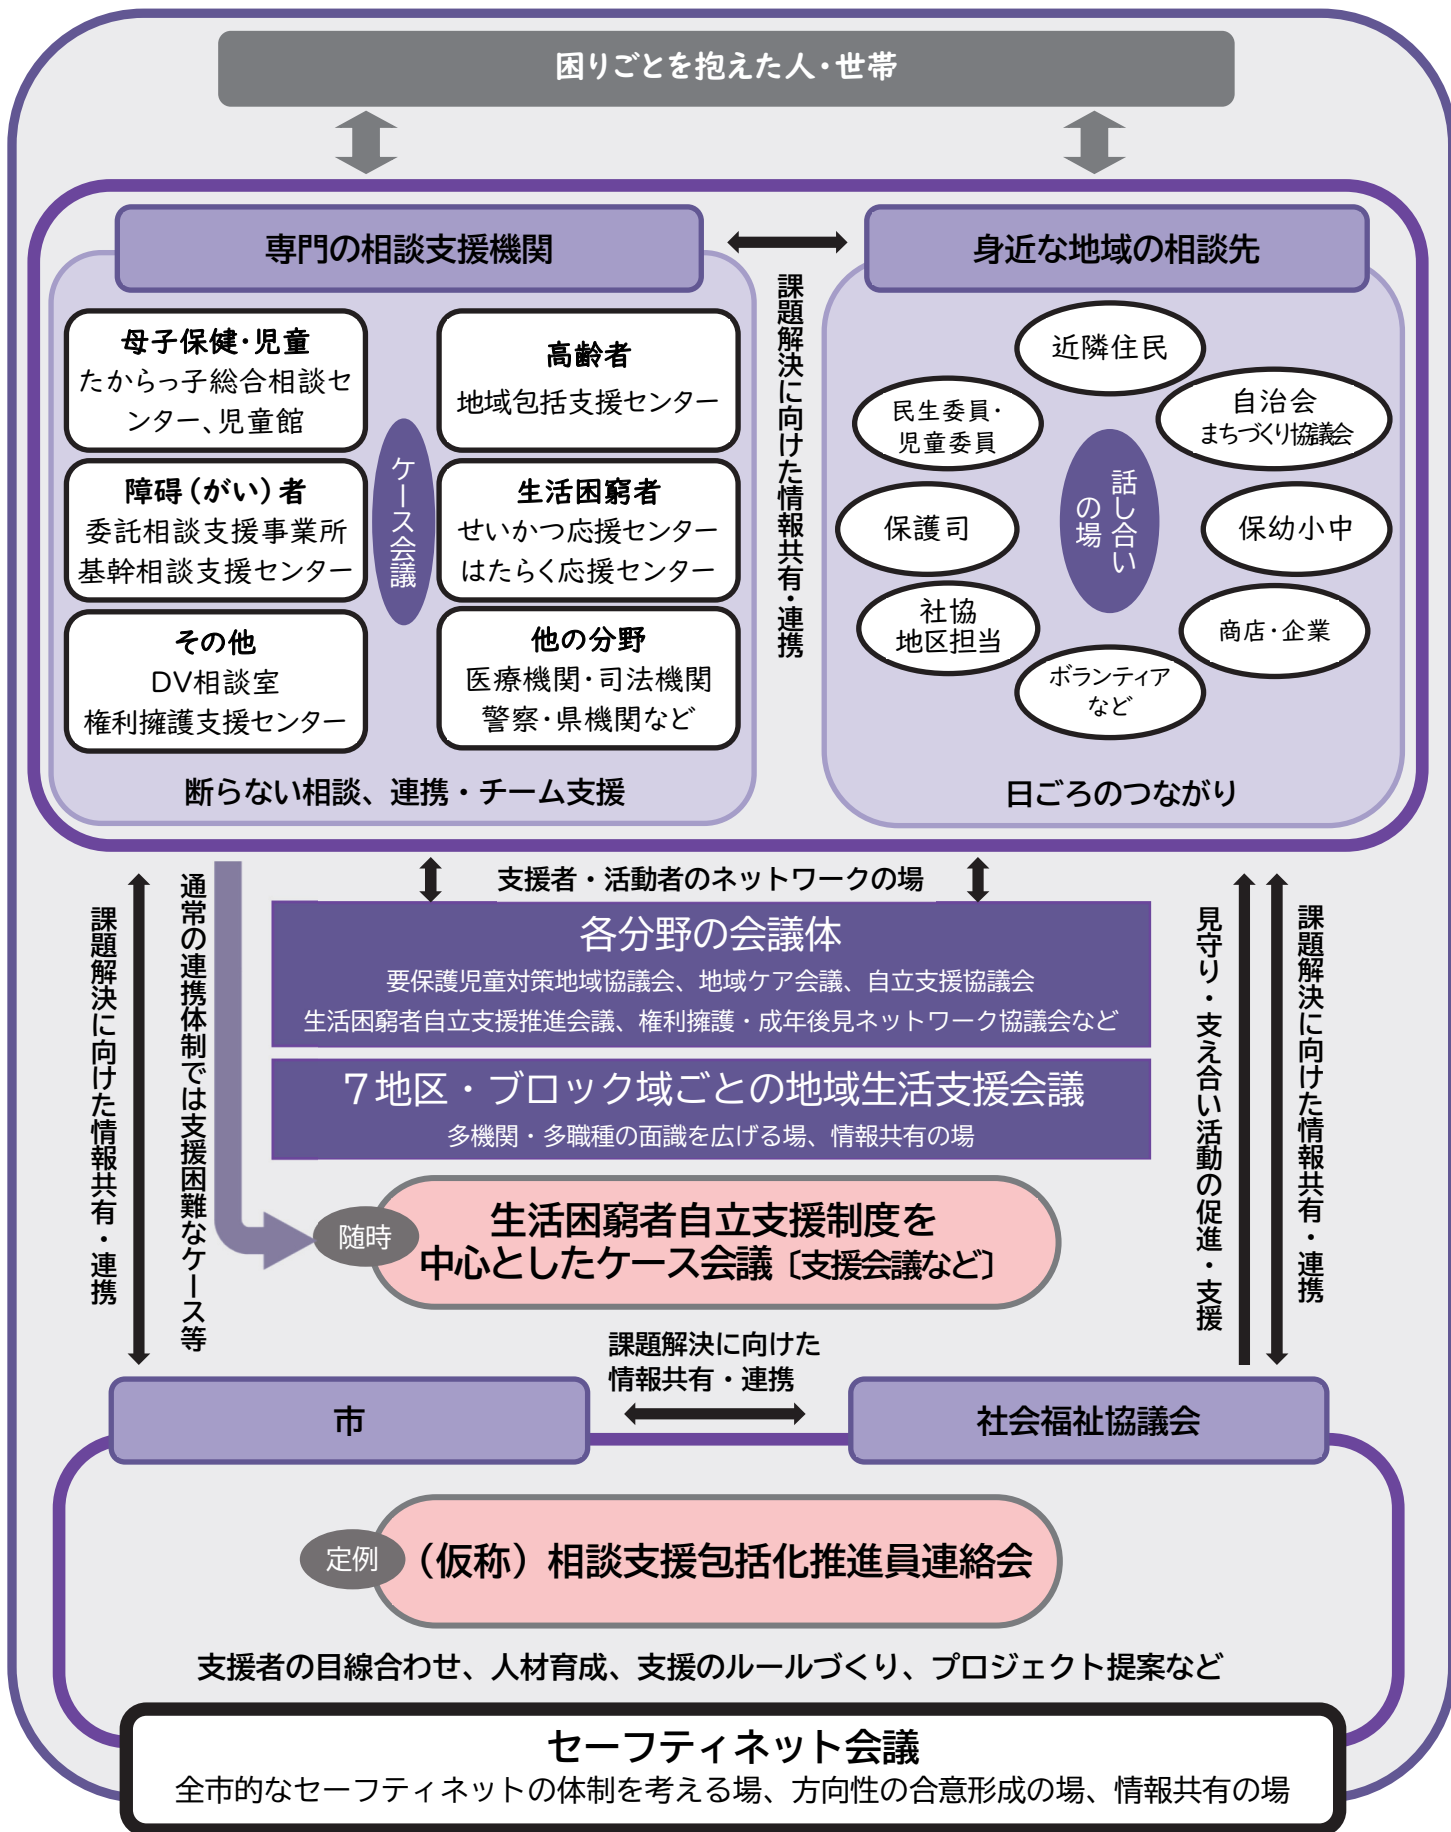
困りごとを抱えた人・世帯

専門の相談支援機関

身近な地域の相談先

課題解決に向けた情報共有・連携

母子保健・児童
たからっ子総合相談センター、児童館

高齢者
地域包括支援センター

ケース会議

障碍（がい）者
委託相談支援事業所
基幹相談支援センター

生活困窮者
せいかつ応援センター
はたらく応援センター

その他
DV相談室
権利擁護支援センター

他の分野
医療機関・司法機関
警察・県機関など

断らない相談、連携・チーム支援

近隣住民

民生委員・
児童委員

自治会
まちづくり協議会

話し合いの場

保護司

保幼小中

社協
地区担当

商店・企業

ボランティア
など

日ごろのつながり

支援者・活動者のネットワークの場

各分野の会議体
要保護児童対策地域協議会、地域ケア会議、自立支援協議会
生活困窮者自立支援推進会議、権利擁護・成年後見ネットワーク協議会など

7地区・ブロック域ごとの地域生活支援会議
多機関・多職種の面識を広げる場、情報共有の場

課題解決に向けた情報共有・連携

通常の連携体制では支援困難なケース等

見守り・支え合い活動の促進・支援

課題解決に向けた情報共有・連携

随時

生活困窮者自立支援制度を
中心としたケース会議〔支援会議など〕

課題解決に向けた
情報共有・連携

市

社会福祉協議会

定例

（仮称）相談支援包括化推進員連絡会

支援者の目線合わせ、人材育成、支援のルールづくり、プロジェクト提案など

セーフティネット会議
全市的なセーフティネットの体制を考える場、方向性の合意形成の場、情報共有の場